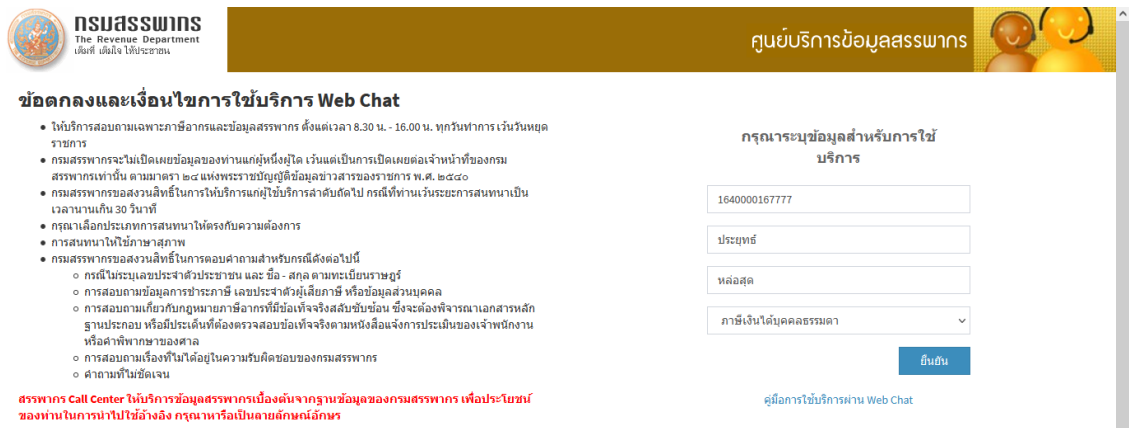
กรมสรรพากร
The Revenue Department
เต็มที่ เต็มใจ ให้ประชาชน

ศูนย์บริการข้อมูลสรรพากร

ข้อตกลงและเงื่อนไขการใช้บริการ Web Chat

- ให้บริการสอบถามเฉพาะภาษีอากรและข้อมูลสรรพากร ตั้งแต่เวลา 8.30 น. - 16.00 น. ทุกวันทำการ เว้นวันหยุดราชการ
- กรมสรรพากรจะไม่เปิดเผยข้อมูลของท่านแก่ผู้หนึ่งผู้ใด เว้นแต่เป็นการเปิดเผยต่อเจ้าหน้าที่ของกรมสรรพากรเท่านั้น ตามมาตรา ๒๔ แห่งพระราชบัญญัติข้อมูลข่าวสารของราชการ พ.ศ. ๒๕๔๐
- กรมสรรพากรขอสงวนสิทธิ์ในการให้บริการแก่ผู้ใช้บริการลำดับถัดไป กรณีที่ท่านเว้นระยะการสนทนาเป็นเวลานานเกิน 30 วินาที
- กรุณาเลือกประเภทการสนทนาให้ตรงกับความต้องการ
- การสนทนาให้ใช้ภาษาสุภาพ
- กรมสรรพากรขอสงวนสิทธิ์ในการตอบคำถามสำหรับกรณีดังต่อไปนี้
  - กรณีไม่ระบุเลขประจำตัวประชาชน และ ชื่อ - สกุล ตามทะเบียนราษฎร์
  - การสอบถามข้อมูลการชำระภาษี เลขประจำตัวผู้เสียภาษี หรือข้อมูลส่วนบุคคล
  - การสอบถามเกี่ยวกับกฎหมายภาษีอากรที่มีข้อเท็จจริงสลับซับซ้อน ซึ่งจะต้องพิจารณาเอกสารหลักฐานประกอบ หรือมีประเด็นที่ต้องตรวจสอบข้อเท็จจริงตามหนังสือแจ้งการประเมินของเจ้าพนักงาน หรือคำพิพากษาของศาล
  - การสอบถามเรื่องที่ไม่ได้อยู่ในความรับผิดชอบของกรมสรรพากร
  - คำถามที่ไม่ชัดเจน

สรรพากร Call Center ให้บริการข้อมูลสรรพากรเบื้องต้นจากฐานข้อมูลของกรมสรรพากร เพื่อประโยชน์ของท่านในการนำไปใช้อ้างอิง กรุณาหรือเป็นลายลักษณ์อักษร

กรุณาระบุข้อมูลสำหรับการใช้บริการ

1640000167777

ประยุทธ์

หล่อสุด

ภาษีเงินได้บุคคลธรรมดา

ยืนยัน

คู่มือการใช้บริการผ่าน Web Chat